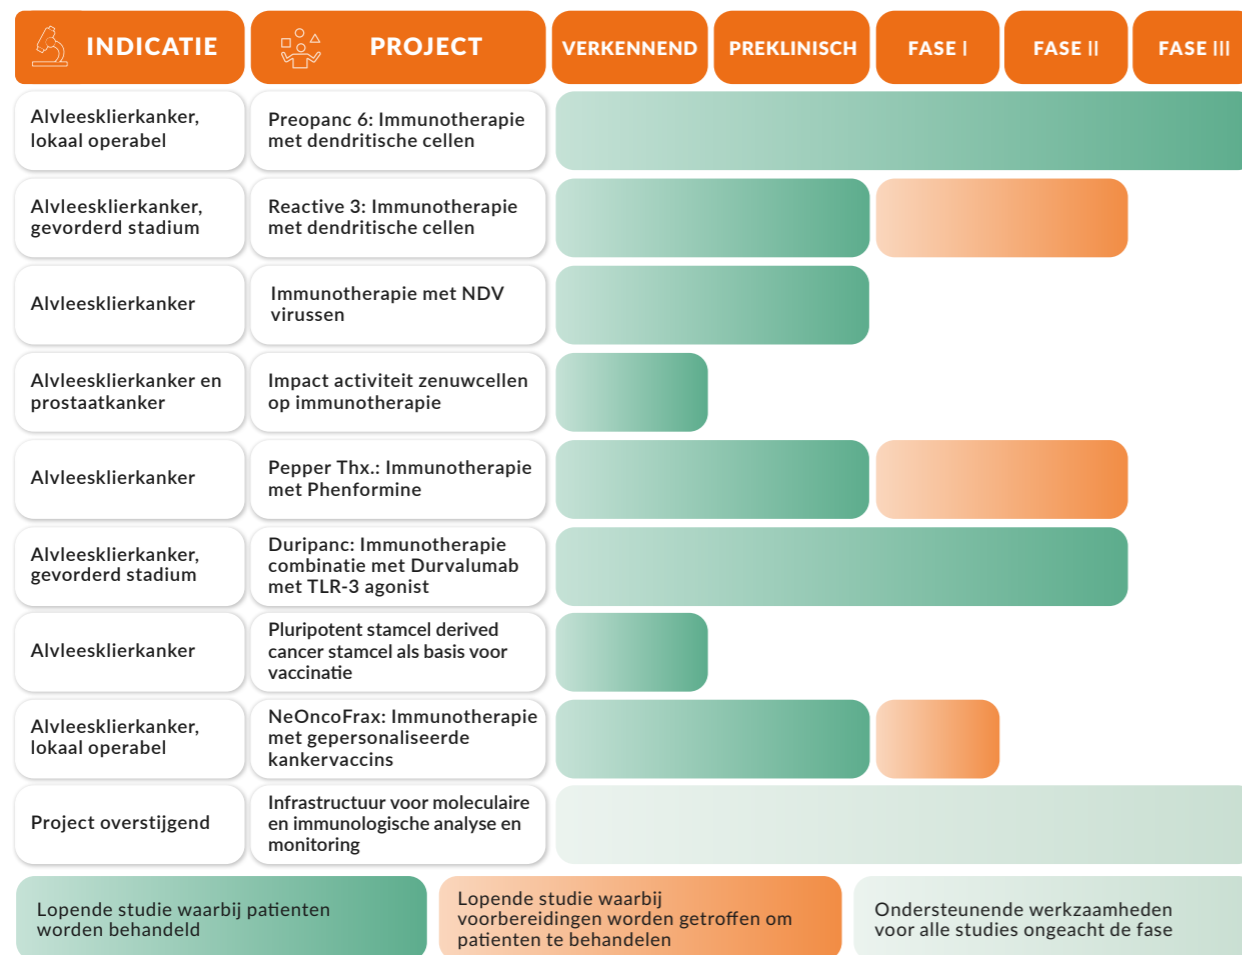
| INDICATIE | PROJECT | VERKENNEND | PREKLINISCH | FASE I | FASE II | FASE III |
|---|---|---|---|---|---|---|
| Alvleesklierkanker, lokaal operabel | Preopanc 6: Immunotherapie met dendritische cellen | | | | | |
| Alvleesklierkanker, gevorderd stadium | Reactive 3: Immunotherapie met dendritische cellen | | | | | |
| Alvleesklierkanker | Immunotherapie met NDV virussen | | | | | |
| Alvleesklierkanker en prostaatkanker | Impact activiteit zenuwcellen op immunotherapie | | | | | |
| Alvleesklierkanker | Pepper Thx.: Immunotherapie met Phenformine | | | | | |
| Alvleesklierkanker, gevorderd stadium | Duripanc: Immunotherapie combinatie met Durvalumab met TLR-3 agonist | | | | | |
| Alvleesklierkanker | Pluripotent stamcel derived cancer stamcel als basis voor vaccinatie | | | | | |
| Alvleesklierkanker, lokaal operabel | NeOncoFrax: Immunotherapie met gepersonaliseerde kankervaccins | | | | | |
| Project overstijgend | Infrastructuur voor moleculaire en immunologische analyse en monitoring | | | | | |

Lopende studie waarbij patienten worden behandeld

Lopende studie waarbij voorbereidingen worden getroffen om patienten te behandelen

Ondersteunende werkzaamheden voor alle studies ongeacht de fase